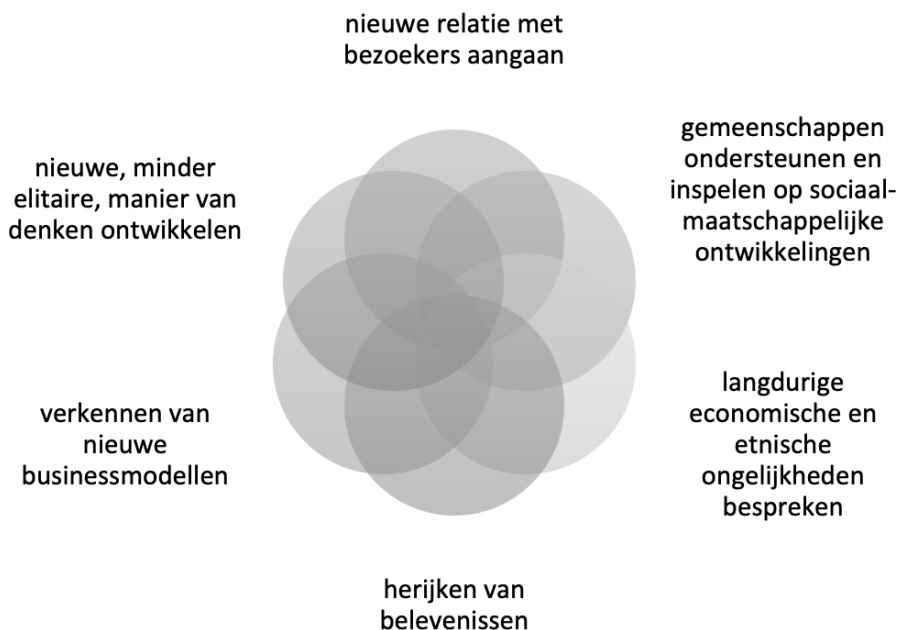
nieuwe relatie met bezoekers aangaan

nieuwe, minder elitaire, manier van denken ontwikkelen

gemeenschappen ondersteunen en inspelen op sociaal-maatschappelijke ontwikkelingen

verkennen van nieuwe businessmodellen

langdurige economische en etnische ongelijkheden bespreken

herijken van belevenissen